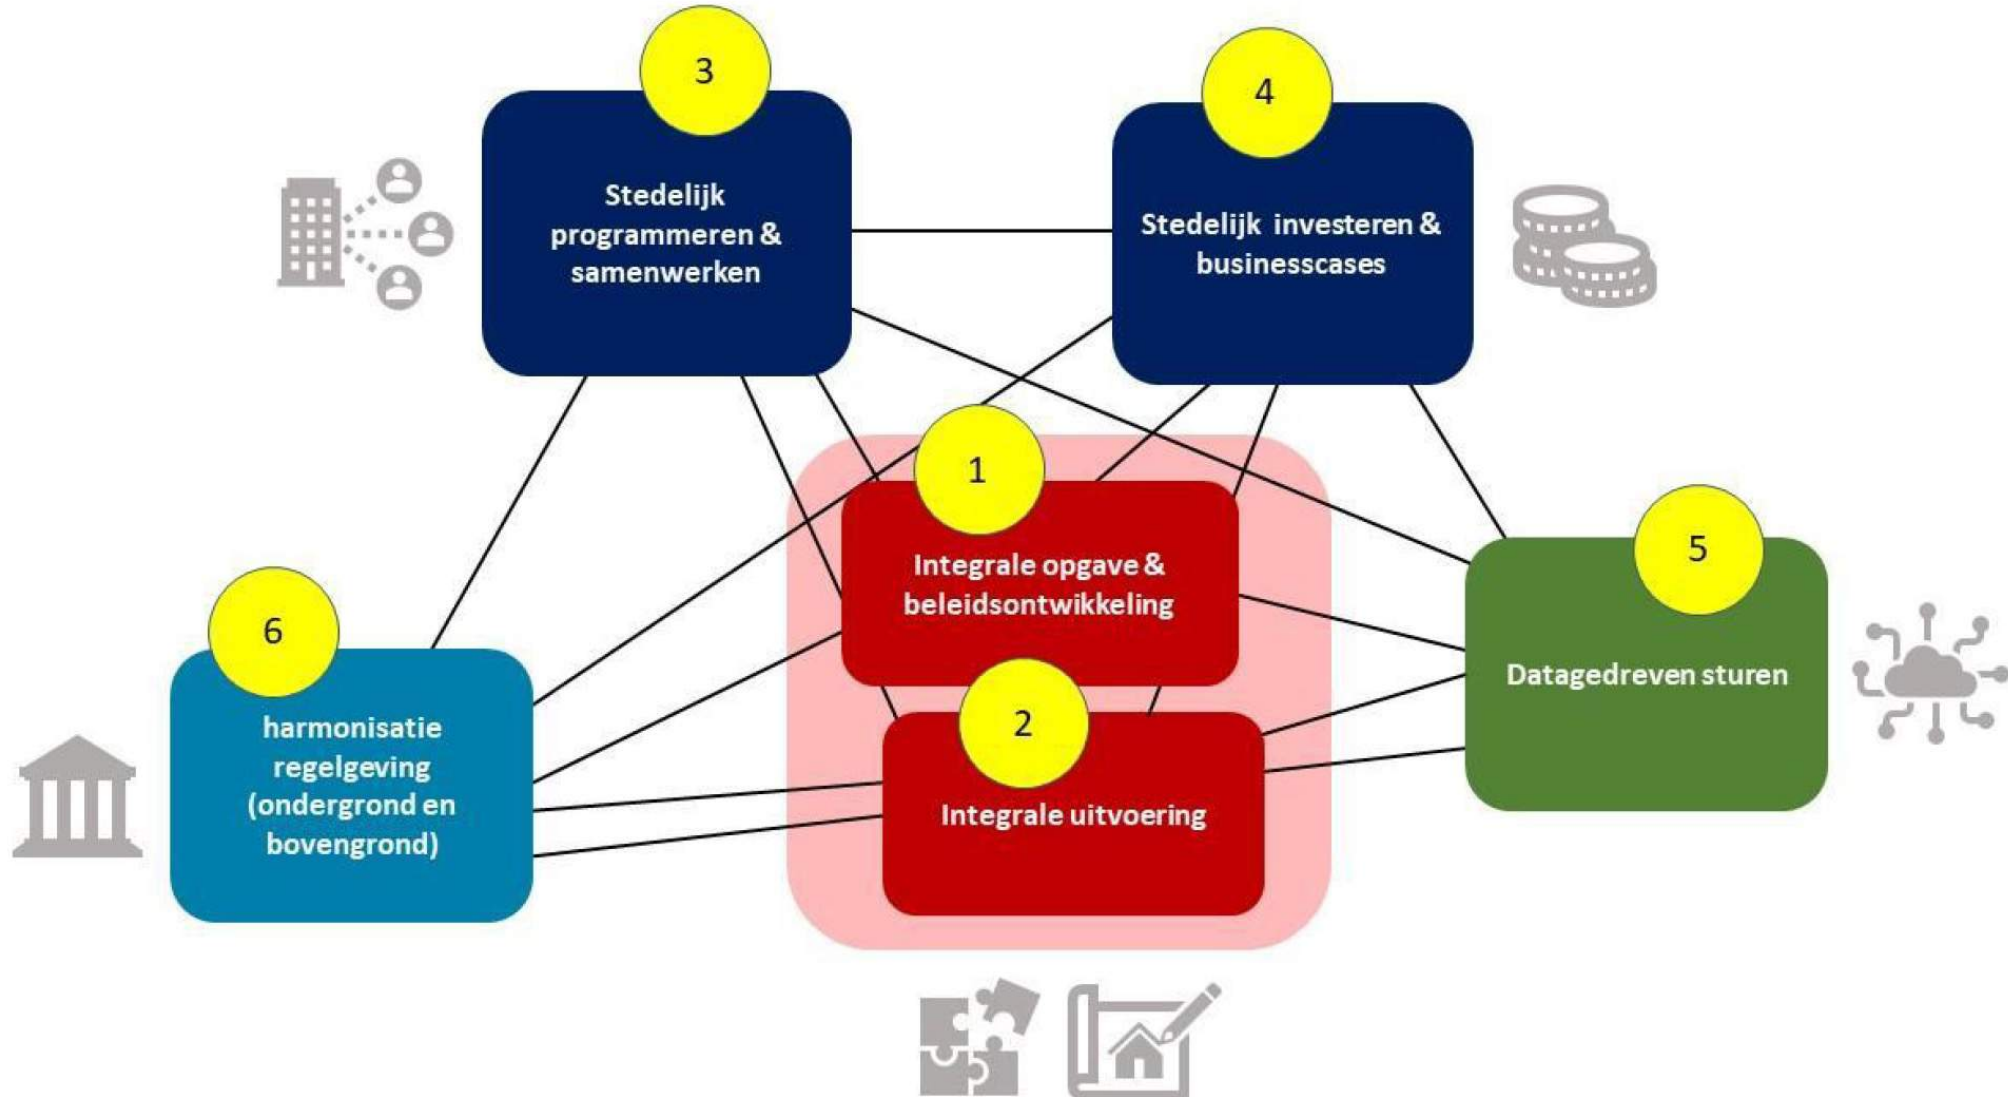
3

Stedelijk programmeren & samenwerken

4

Stedelijk investeren & businesscases

1

Integrale opgave & beleidsontwikkeling

2

Integrale uitvoering

5

Datagedreven sturen

6

harmonisatie regelgeving (ondergrond en bovengrond)